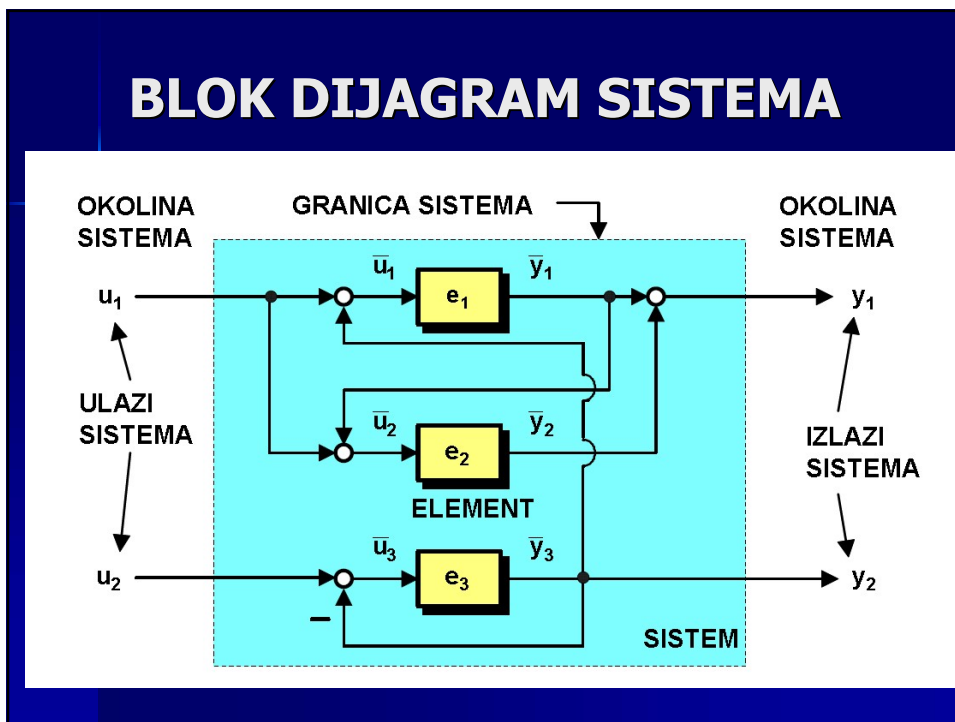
BLOK DIJAGRAM SISTEMA

OKOLINA SISTEMA

GRANICA SISTEMA

OKOLINA SISTEMA

$u_1$

$\overline{u}_1$

$e_1$

$\overline{y}_1$

$y_1$

ULAZI SISTEMA

$\overline{u}_2$

$e_2$

$\overline{y}_2$

IZLAZI SISTEMA

ELEMENT

$u_2$

$\overline{u}_3$

$e_3$

$\overline{y}_3$

$y_2$

–

SISTEM